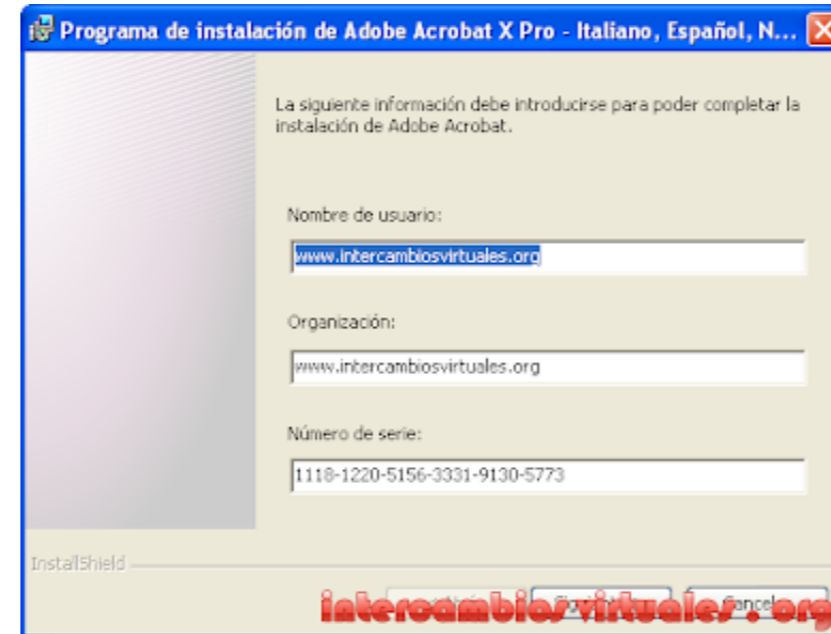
Programa de instalación de Adobe Acrobat X Pro - Italiano, Español, N...

La siguiente información debe introducirse para poder completar la instalación de Adobe Acrobat.

Nombre de usuario:

www.intercambiosvirtuales.org

Organización:

www.intercambiosvirtuales.org

Número de serie:

1118-1220-5156-3331-9130-5773

InstallShield

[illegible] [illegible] Cancel

intercambiosvirtuales.org